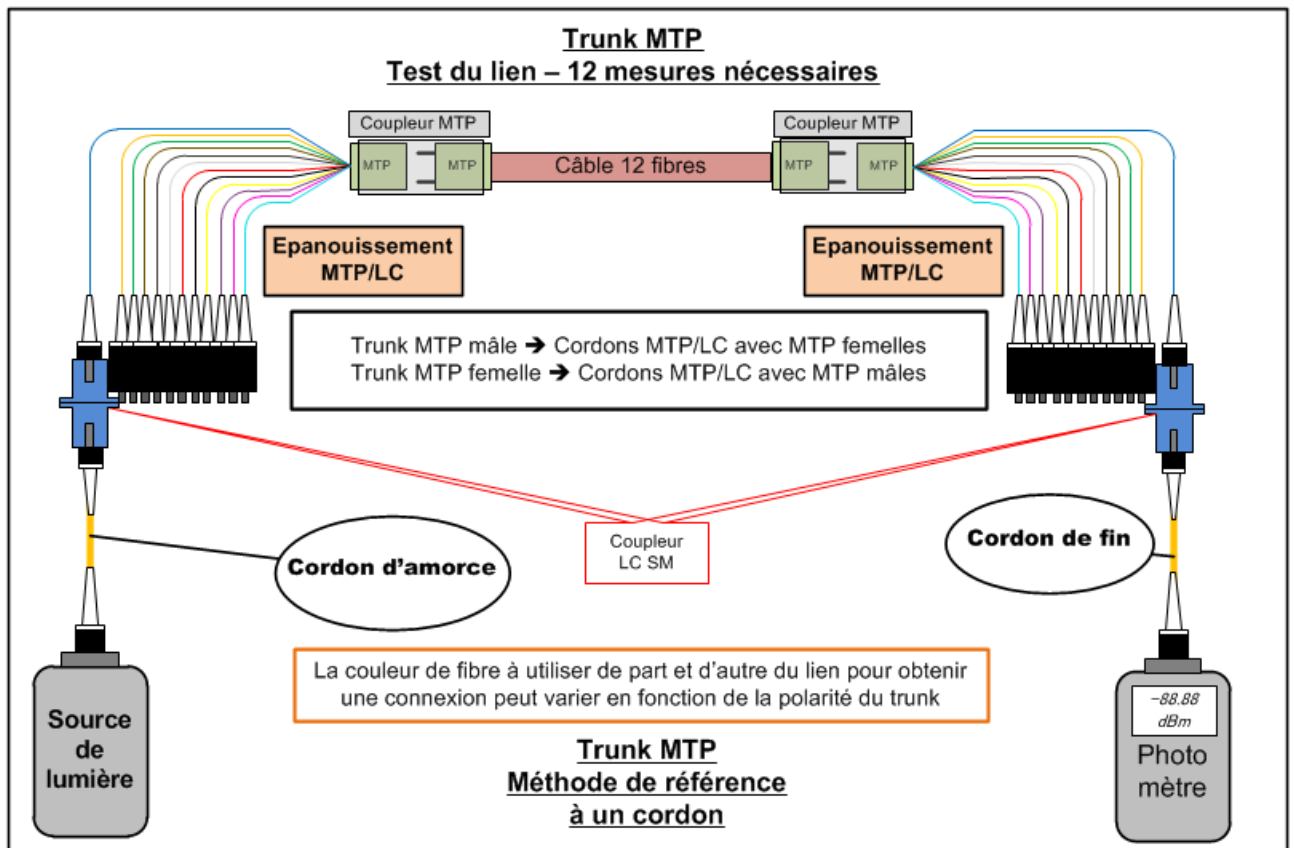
Trunk MTP
Test du lien – 12 mesures nécessaires

Coupleur MTP

MTP

MTP

Câble 12 fibres

Coupleur MTP

MTP

MTP

Epanouissement MTP/LC

Epanouissement MTP/LC

Trunk MTP mâle ➔ Cordons MTP/LC avec MTP femelles
Trunk MTP femelle ➔ Cordons MTP/LC avec MTP mâles

Coupleur LC SM

Cordon d'amorce

Cordon de fin

Source de lumière

La couleur de fibre à utiliser de part et d'autre du lien pour obtenir une connexion peut varier en fonction de la polarité du trunk

−88.88 dBm

Photo mètre

Trunk MTP
Méthode de référence à un cordon